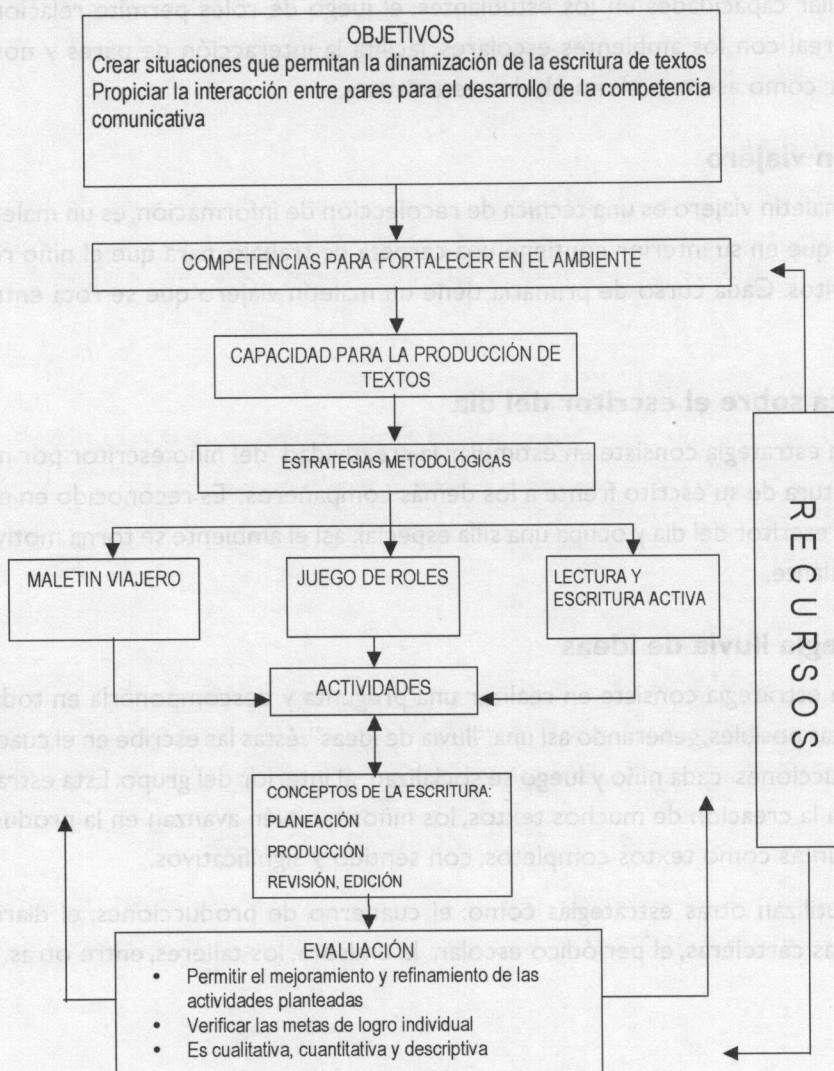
OBJETIVOS
Crear situaciones que permitan la dinamización de la escritura de textos
Propiciar la interacción entre pares para el desarrollo de la competencia comunicativa

COMPETENCIAS PARA FORTALECER EN EL AMBIENTE

CAPACIDAD PARA LA PRODUCCIÓN DE TEXTOS

ESTRATEGIAS METODOLÓGICAS

MALETIN VIAJERO

JUEGO DE ROLES

LECTURA Y ESCRITURA ACTIVA

RECURSOS

ACTIVIDADES

CONCEPTOS DE LA ESCRITURA:
PLANEACIÓN
PRODUCCIÓN
REVISIÓN, EDICIÓN

EVALUACIÓN
• Permitir el mejoramiento y refinamiento de las actividades planteadas
• Verificar las metas de logro individual
• Es cualitativa, cuantitativa y descriptiva